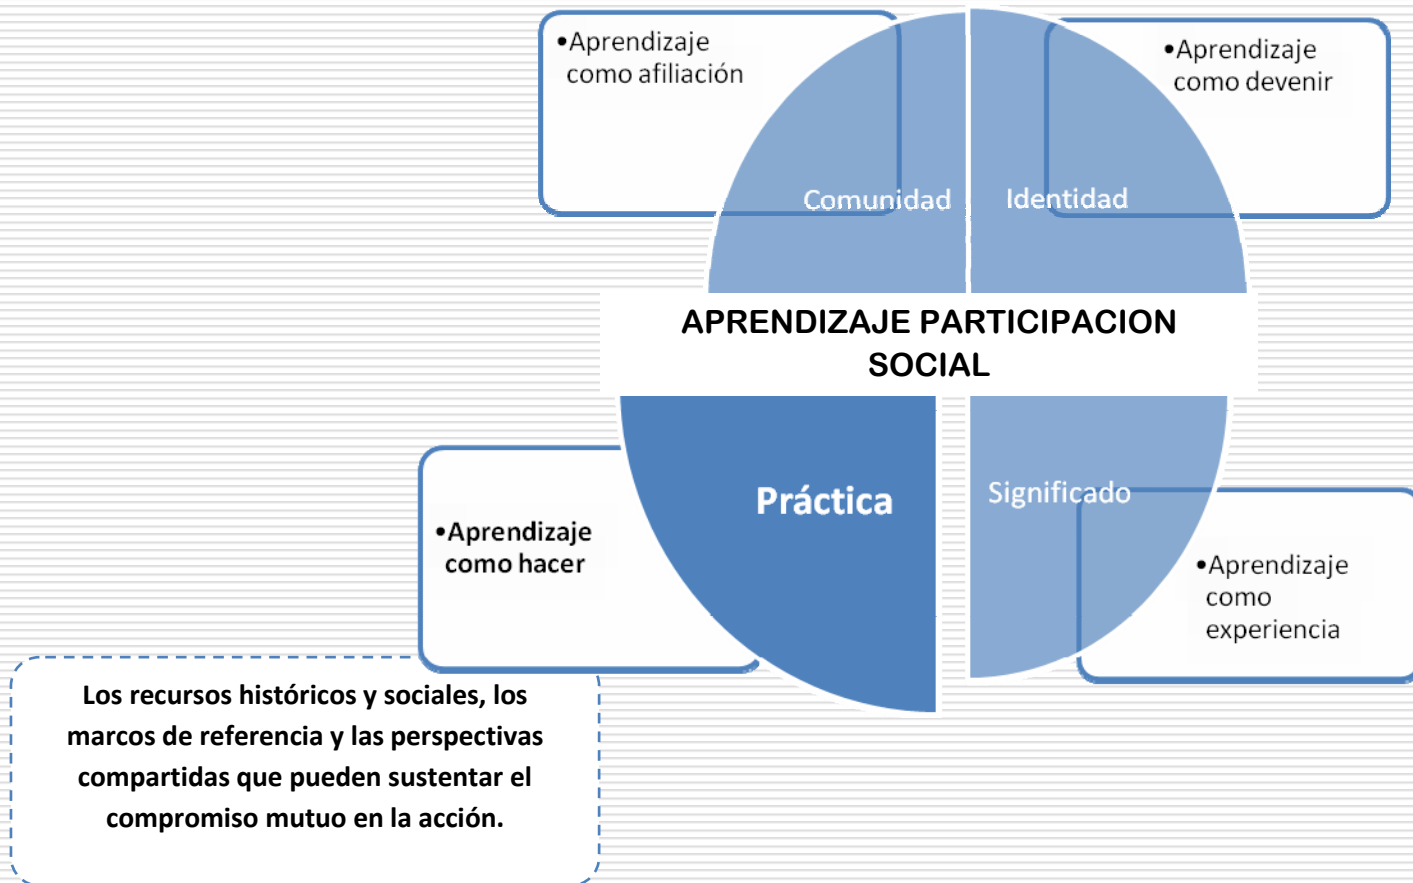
•Aprendizaje como afiliación

•Aprendizaje como devenir

Comunidad

Identidad

APRENDIZAJE PARTICIPACION SOCIAL

Práctica

Significado

•Aprendizaje como hacer

•Aprendizaje como experiencia

Los recursos históricos y sociales, los marcos de referencia y las perspectivas compartidas que pueden sustentar el compromiso mutuo en la acción.